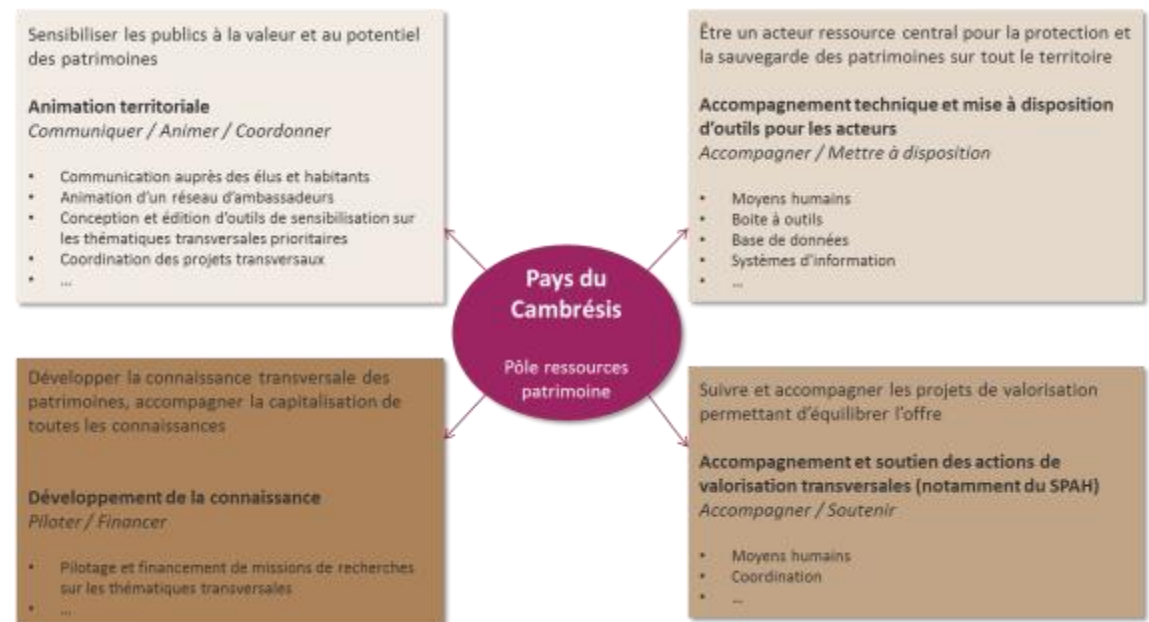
Sensibiliser les publics à la valeur et au potentiel des patrimoines

**Animation territoriale**
*Communiquer / Animer / Coordonner*

- Communication auprès des élus et habitants
- Animation d'un réseau d'ambassadeurs
- Conception et édition d'outils de sensibilisation sur les thématiques transversales prioritaires
- Coordination des projets transversaux
- …

Être un acteur ressource central pour la protection et la sauvegarde des patrimoines sur tout le territoire

**Accompagnement technique et mise à disposition d'outils pour les acteurs**
*Accompagner / Mettre à disposition*

- Moyens humains
- Boite à outils
- Base de données
- Systèmes d'information
- …

Pays du Cambrésis

Pôle ressources patrimoine

Développer la connaissance transversale des patrimoines, accompagner la capitalisation de toutes les connaissances

**Développement de la connaissance**
*Piloter / Financer*

- Pilotage et financement de missions de recherches sur les thématiques transversales
- …

Suivre et accompagner les projets de valorisation permettant d'équilibrer l'offre

**Accompagnement et soutien des actions de valorisation transversales (notamment du SPAH)**
*Accompagner / Soutenir*

- Moyens humains
- Coordination
- …